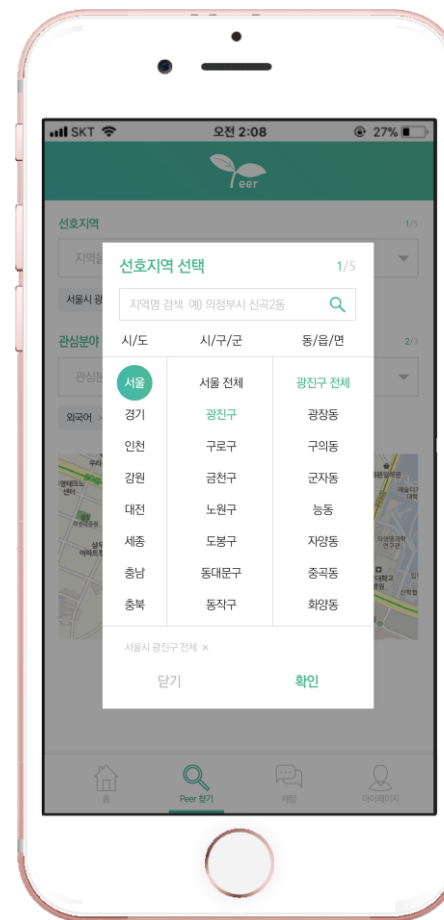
SKT
오전 2:08
27%

eer

선호지역
1/5
지역을
서울시 광
관심분야
2/3
관심분
외국어

선호지역 선택
1/5
지역명 검색 예) 의정부시 신곡2동

| 시/도 | 시/구/군 | 동/읍/면 |
|---|---|---|
| 서울 | 서울 전체 | 광진구 전체 |
| 경기 | 광진구 | 광장동 |
| 인천 | 구로구 | 구의동 |
| 강원 | 금천구 | 군자동 |
| 대전 | 노원구 | 능동 |
| 세종 | 도봉구 | 자양동 |
| 충남 | 동대문구 | 중곡동 |
| 충북 | 동작구 | 화양동 |

서울시 광진구 전체 ×
닫기
확인

홈
Peer 찾기
채팅
마이페이지